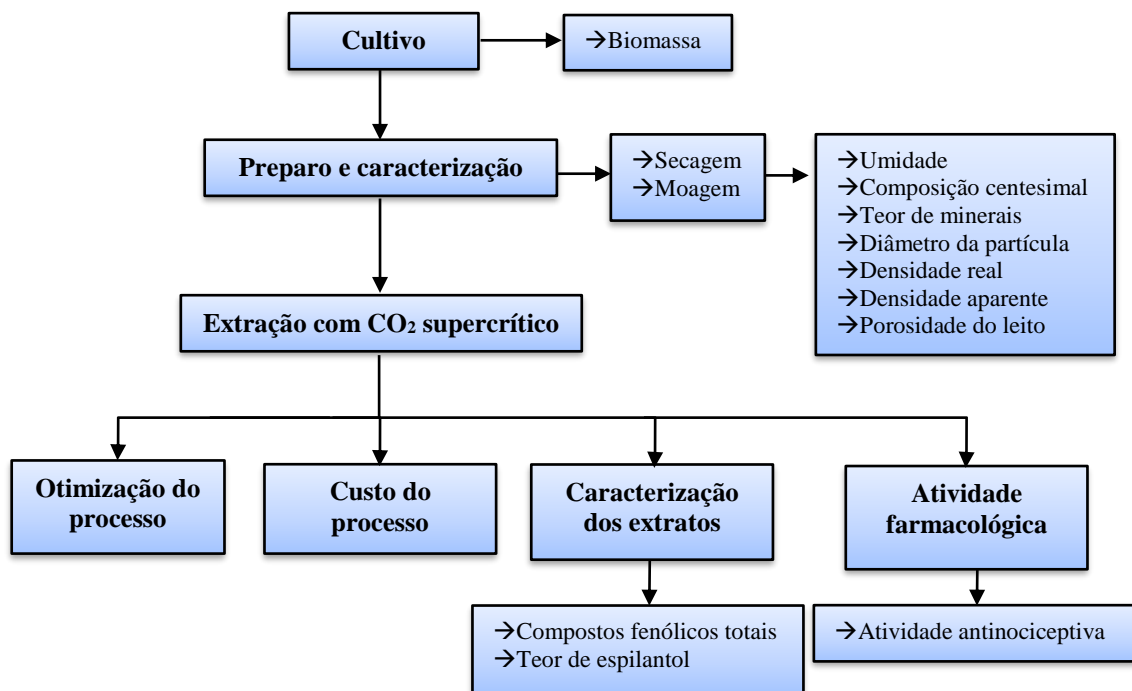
Cultivo

→Biomassa

Preparo e caracterização

→Secagem
→Moagem

→Umidade
→Composição centesimal
→Teor de minerais
→Diâmetro da partícula
→Densidade real
→Densidade aparente
→Porosidade do leito

Extração com $CO_2$ supercrítico

Otimização do processo

Custo do processo

Caracterização dos extratos

Atividade farmacológica

→Compostos fenólicos totais
→Teor de espilantol

→Atividade antinociceptiva